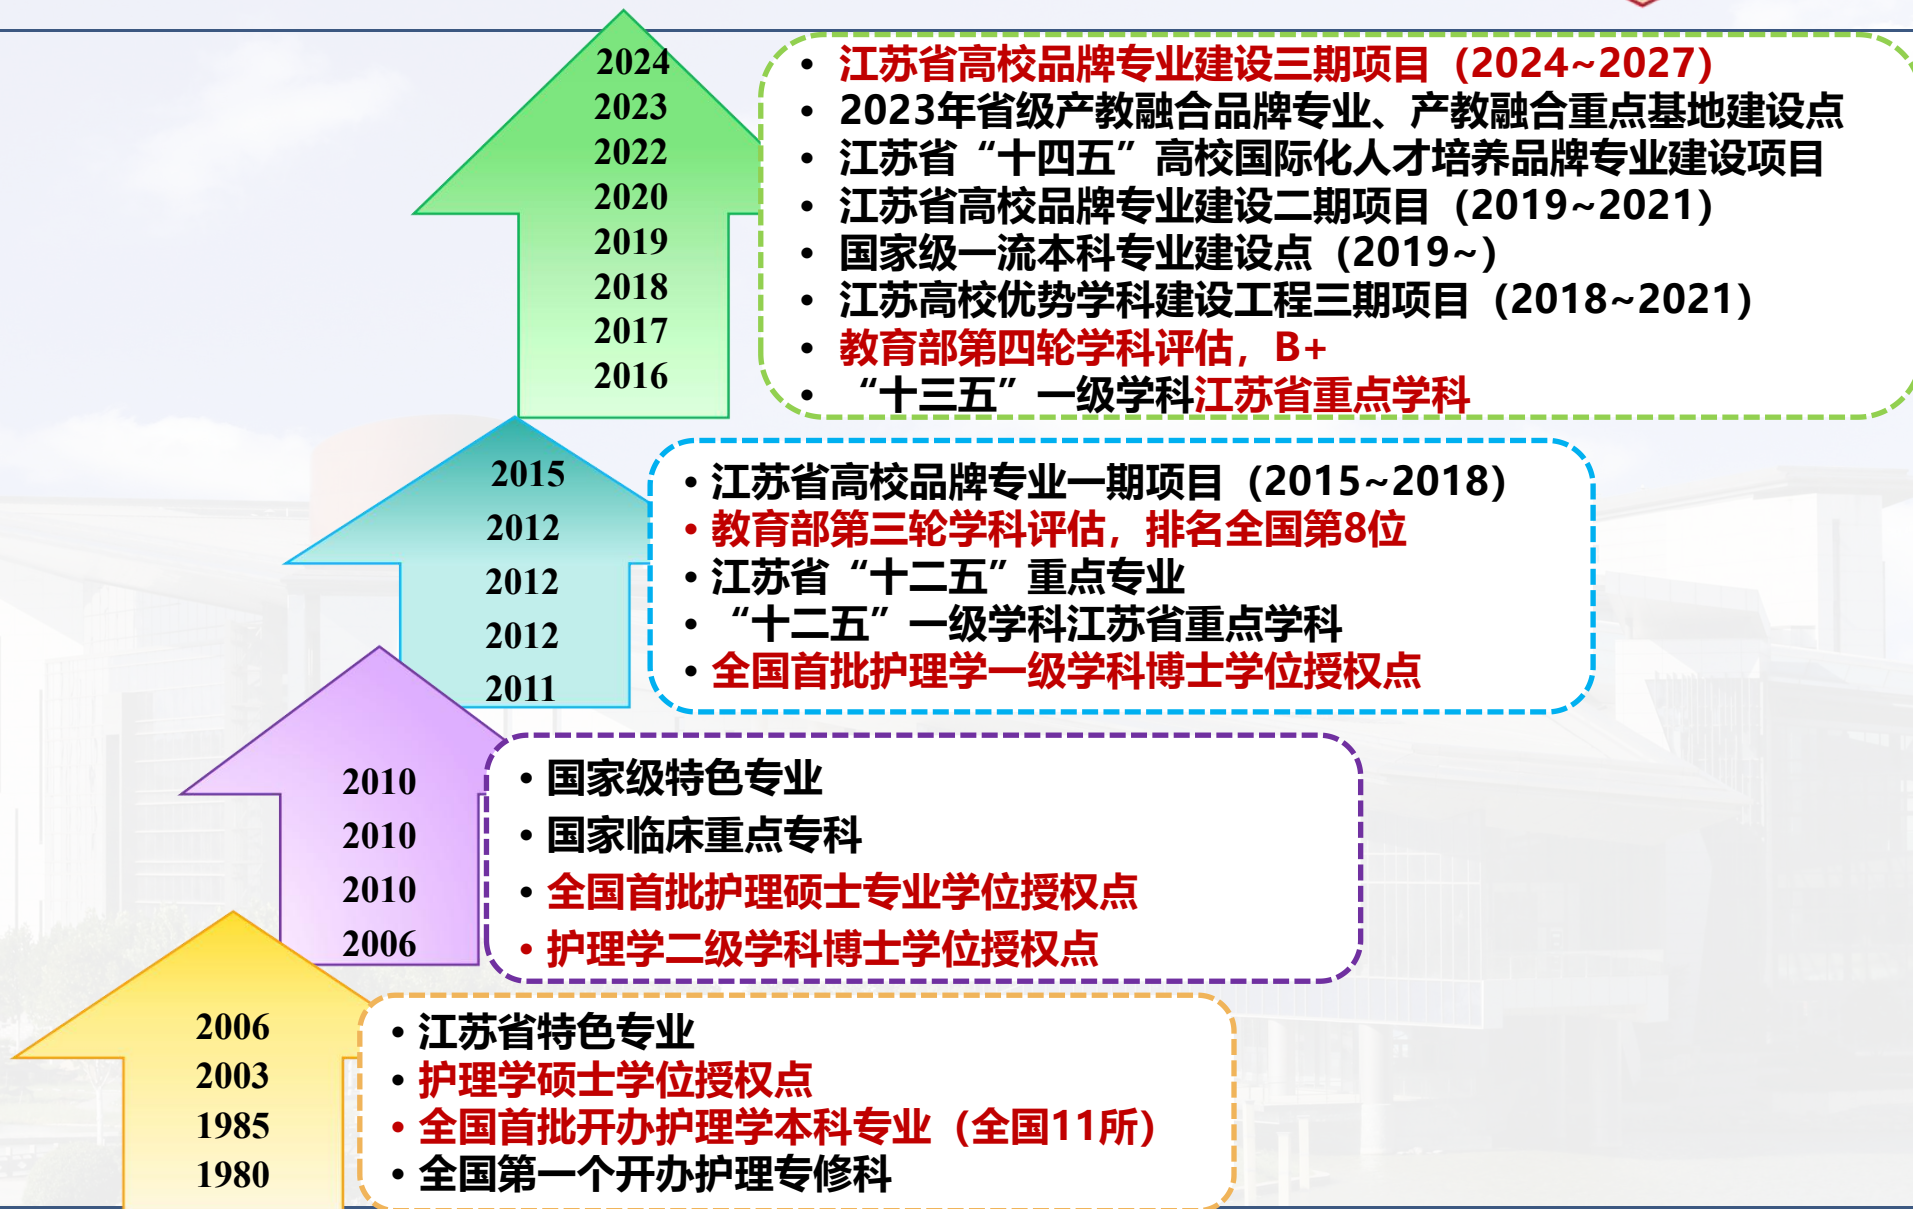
2024
2023
2022
2020
2019
2018
2017
2016

• 江苏省高校品牌专业建设三期项目（2024~2027）
• 2023年省级产教融合品牌专业、产教融合重点基地建设点
• 江苏省“十四五”高校国际化人才培养品牌专业建设项目
• 江苏省高校品牌专业建设二期项目（2019~2021）
• 国家级一流本科专业建设点（2019~）
• 江苏高校优势学科建设工程三期项目（2018~2021）
• 教育部第四轮学科评估，B+
• “十三五”一级学科江苏省重点学科

2015
2012
2012
2012
2011

• 江苏省高校品牌专业一期项目（2015~2018）
• 教育部第三轮学科评估，排名全国第8位
• 江苏省“十二五”重点专业
• “十二五”一级学科江苏省重点学科
• 全国首批护理学一级学科博士学位授权点

2010
2010
2010
2006

• 国家级特色专业
• 国家临床重点专科
• 全国首批护理硕士专业学位授权点
• 护理学二级学科博士学位授权点

2006
2003
1985
1980

• 江苏省特色专业
• 护理学硕士学位授权点
• 全国首批开办护理学本科专业（全国11所）
• 全国第一个开办护理专修科